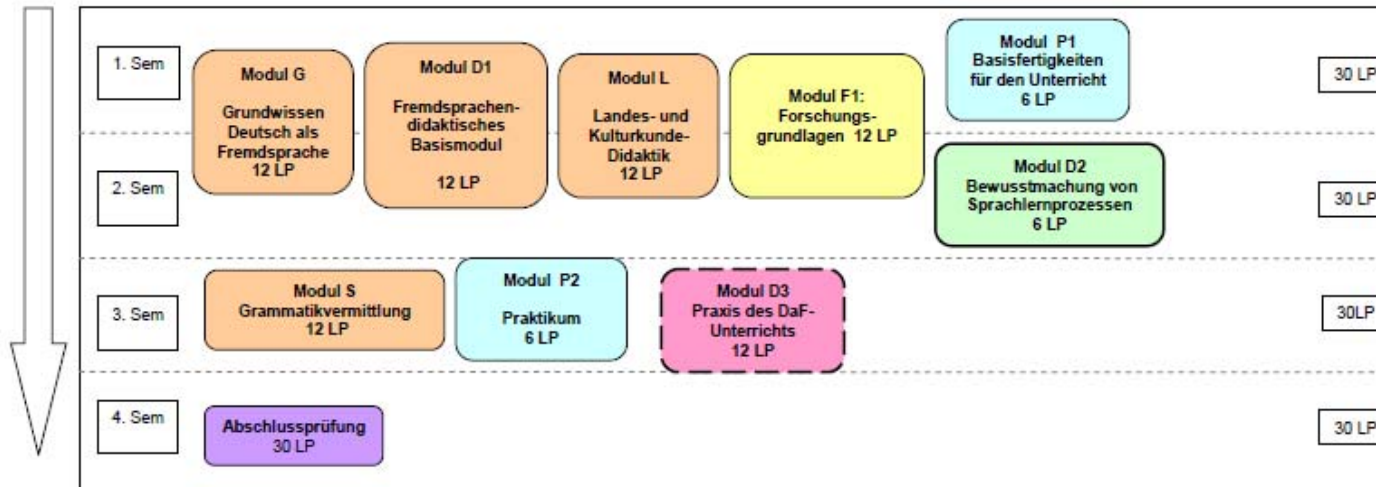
1. Sem

Modul G
Grundwissen Deutsch als Fremdsprache
12 LP

Modul D1
Fremdsprachendidaktisches Basismodul
12 LP

Modul L
Landes- und Kulturkunde-Didaktik
12 LP

Modul F1: Forschungsgrundlagen 12 LP

Modul P1
Basisfertigkeiten für den Unterricht
6 LP

30 LP

2. Sem

Modul D2
Bewusstmachung von Sprachlernprozessen
6 LP

30 LP

3. Sem

Modul S
Grammatikvermittlung
12 LP

Modul P2
Praktikum
6 LP

Modul D3
Praxis des DaF-Unterrichts
12 LP

30LP

4. Sem

Abschlussprüfung
30 LP

30 LP